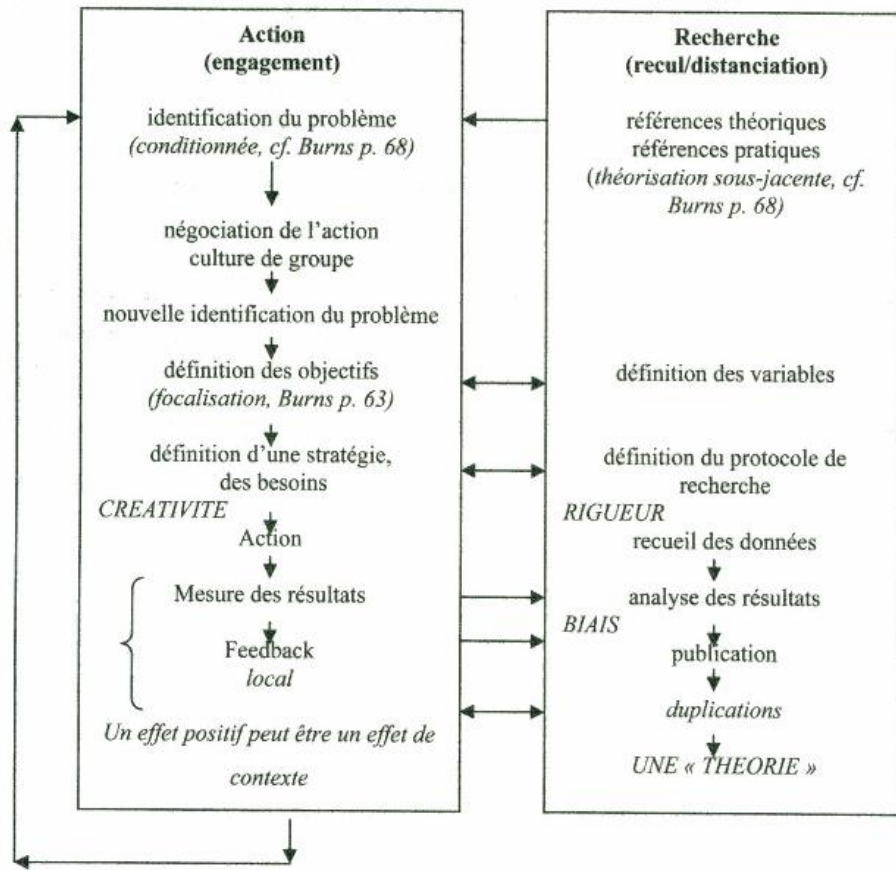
**Action (engagement)**

identification du problème
*(conditionnée, cf. Burns p. 68)*

négociation de l'action
culture de groupe

nouvelle identification du problème

définition des objectifs
*(focalisation, Burns p. 63)*

définition d'une stratégie, des besoins

*CREATIVITE*

Action

Mesure des résultats

Feedback
*local*

*Un effet positif peut être un effet de contexte*

**Recherche (recul/distanciation)**

références théoriques
références pratiques
*(théorisation sous-jacente, cf. Burns p. 68)*

définition des variables

définition du protocole de recherche

*RIGUEUR*

recueil des données

analyse des résultats

*BIAIS*

publication

*duplications*

*UNE « THEORIE »*